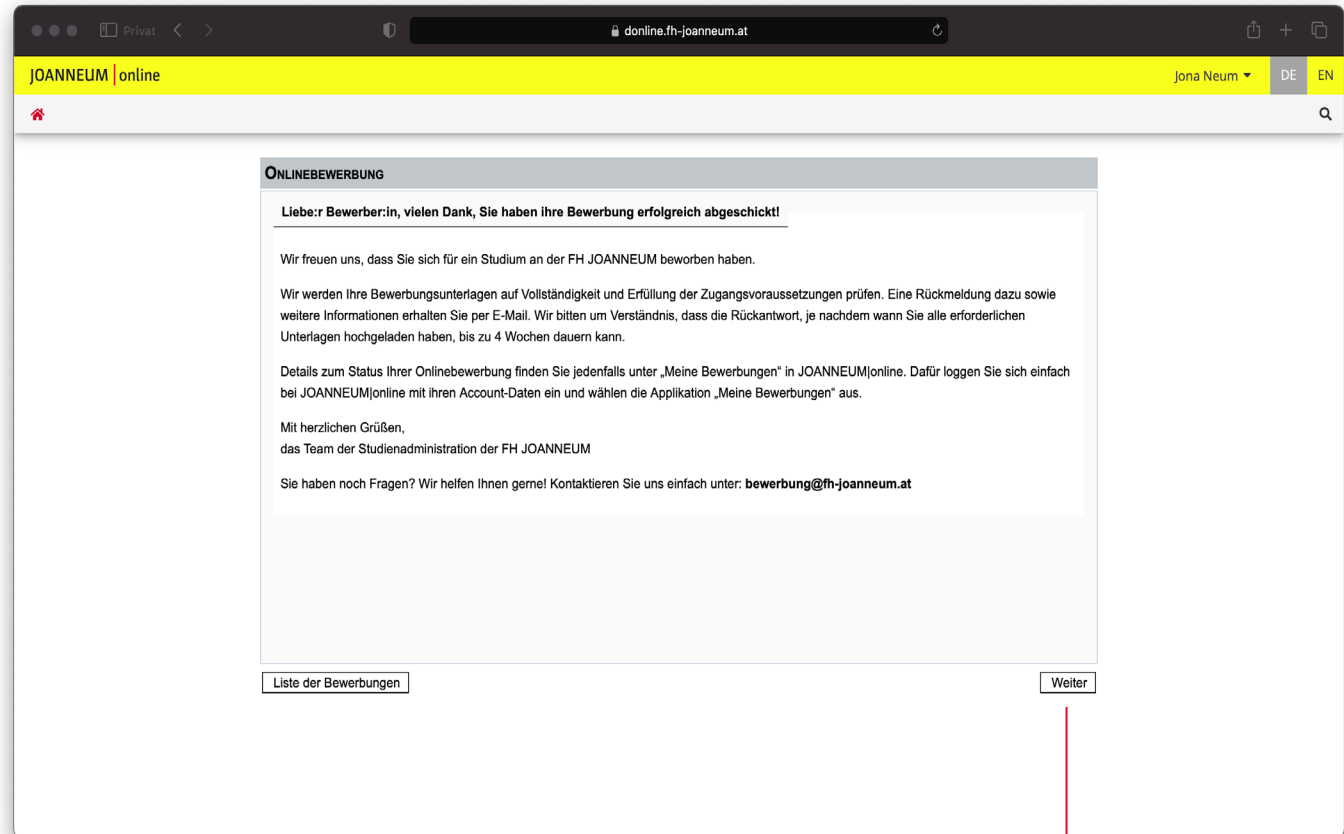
Privat

donline.fh-joanneum.at

JOANNEUM | online

Jona Neum ▾ DE EN

ONLINEBEWERBUNG

Liebe:r Bewerber:in, vielen Dank, Sie haben ihre Bewerbung erfolgreich abgeschickt!

Wir freuen uns, dass Sie sich für ein Studium an der FH JOANNEUM beworben haben.

Wir werden Ihre Bewerbungsunterlagen auf Vollständigkeit und Erfüllung der Zugangsvoraussetzungen prüfen. Eine Rückmeldung dazu sowie weitere Informationen erhalten Sie per E-Mail. Wir bitten um Verständnis, dass die Rückantwort, je nachdem wann Sie alle erforderlichen Unterlagen hochgeladen haben, bis zu 4 Wochen dauern kann.

Details zum Status Ihrer Onlinebewerbung finden Sie jedenfalls unter „Meine Bewerbungen" in JOANNEUM|online. Dafür loggen Sie sich einfach bei JOANNEUM|online mit ihren Account-Daten ein und wählen die Applikation „Meine Bewerbungen" aus.

Mit herzlichen Grüßen,
das Team der Studienadministration der FH JOANNEUM

Sie haben noch Fragen? Wir helfen Ihnen gerne! Kontaktieren Sie uns einfach unter: **bewerbung@fh-joanneum.at**

Liste der Bewerbungen

Weiter